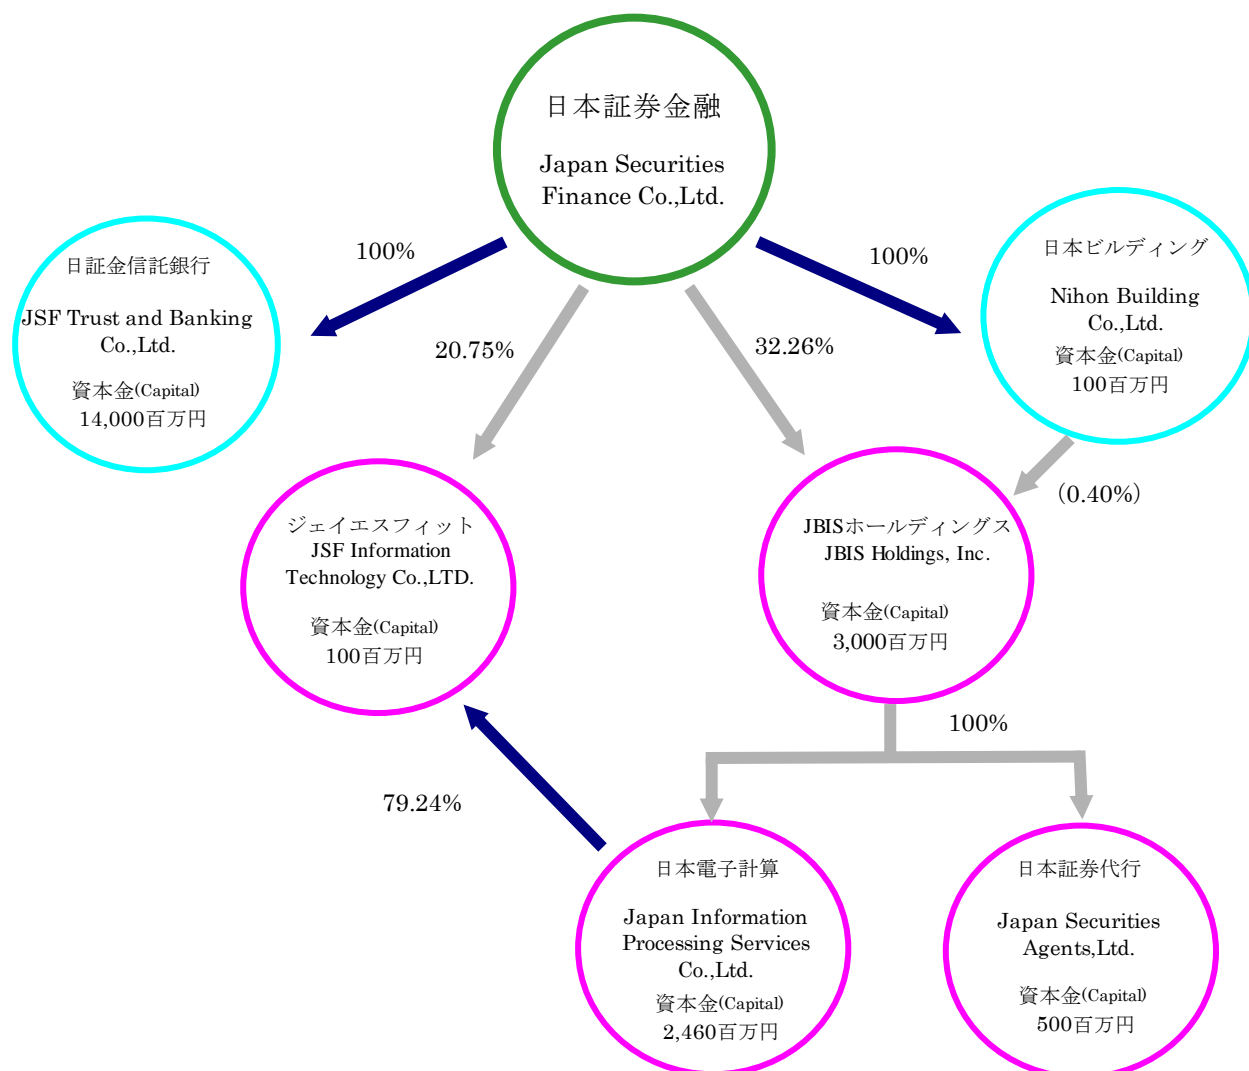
日本証券金融

Japan Securities Finance Co.,Ltd.

100%

100%

20.75%

32.26%

日証金信託銀行

JSF Trust and Banking Co.,Ltd.

資本金(Capital)
14,000百万円

日本ビルディング

Nihon Building Co.,Ltd.
資本金(Capital)
100百万円

(0.40%)

ジェイエスフィット
JSF Information Technology Co.,LTD.

資本金(Capital)
100百万円

JBISホールディングス
JBIS Holdings, Inc.

資本金(Capital)
3,000百万円

100%

79.24%

日本電子計算

Japan Information Processing Services Co.,Ltd.
資本金(Capital)
2,460百万円

日本証券代行

Japan Securities Agents,Ltd.

資本金(Capital)
500百万円